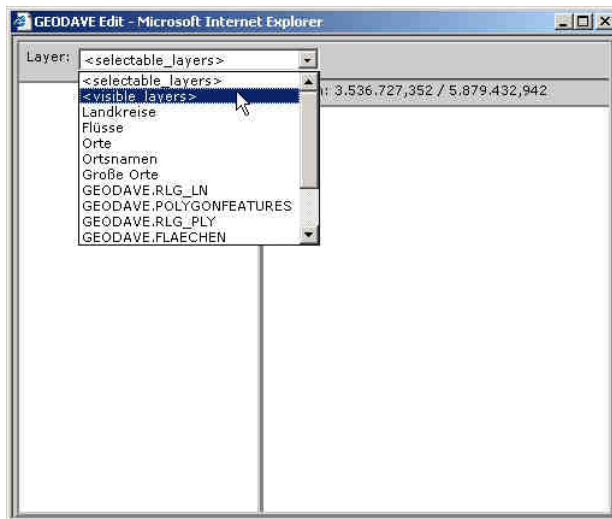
GEODAVE Edit - Microsoft Internet Explorer

Layer: <selectable_layers>

<selectable_layers>
<visible_layers>
Landkreise
Flüsse
Orte
Ortsnamen
Große Orte
GEODAVE.RLG_LN
GEODAVE.POLYGONFEATURES
GEODAVE.RLG_PLY
GEODAVE.FLAECHEN

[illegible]: 3.536.727,352 / 5.879.432,942